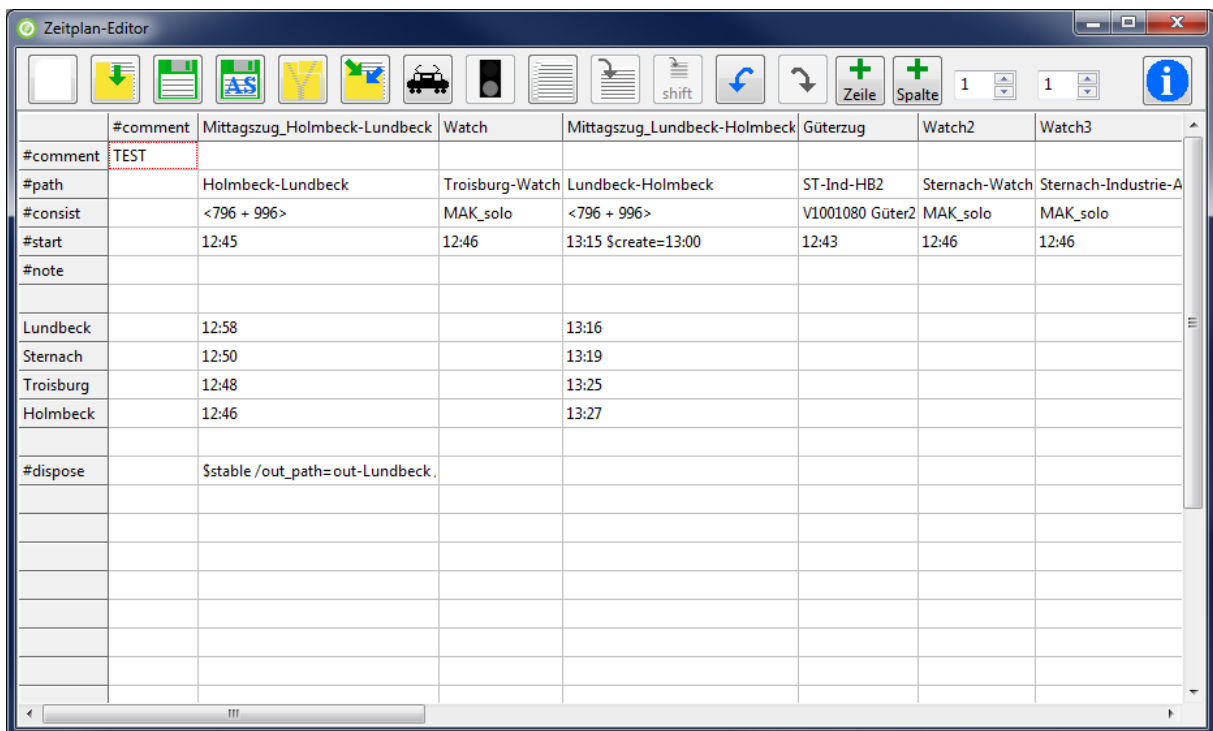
Zeitplan-Editor

AS shift Zeile Spalte 1 1

| | #comment | Mittagszug_Holmbeck-Lundbeck | Watch | Mittagszug_Lundbeck-Holmbeck | Güterzug | Watch2 | Watch3 |
|---|---|---|---|---|---|---|---|
| #comment | TEST | | | | | | |
| #path | | Holmbeck-Lundbeck | Troisburg-Watch | Lundbeck-Holmbeck | ST-Ind-HB2 | Sternach-Watch | Sternach-Industrie-A |
| #consist | | <796 + 996> | MAK_solo | <796 + 996> | V1001080 Güter2 | MAK_solo | MAK_solo |
| #start | | 12:45 | 12:46 | 13:15 $create=13:00 | 12:43 | 12:46 | 12:46 |
| #note | | | | | | | |
| | | | | | | | |
| Lundbeck | | 12:58 | | 13:16 | | | |
| Sternach | | 12:50 | | 13:19 | | | |
| Troisburg | | 12:48 | | 13:25 | | | |
| Holmbeck | | 12:46 | | 13:27 | | | |
| | | | | | | | |
| #dispose | | $stable /out_path=out-Lundbeck , | | | | | |